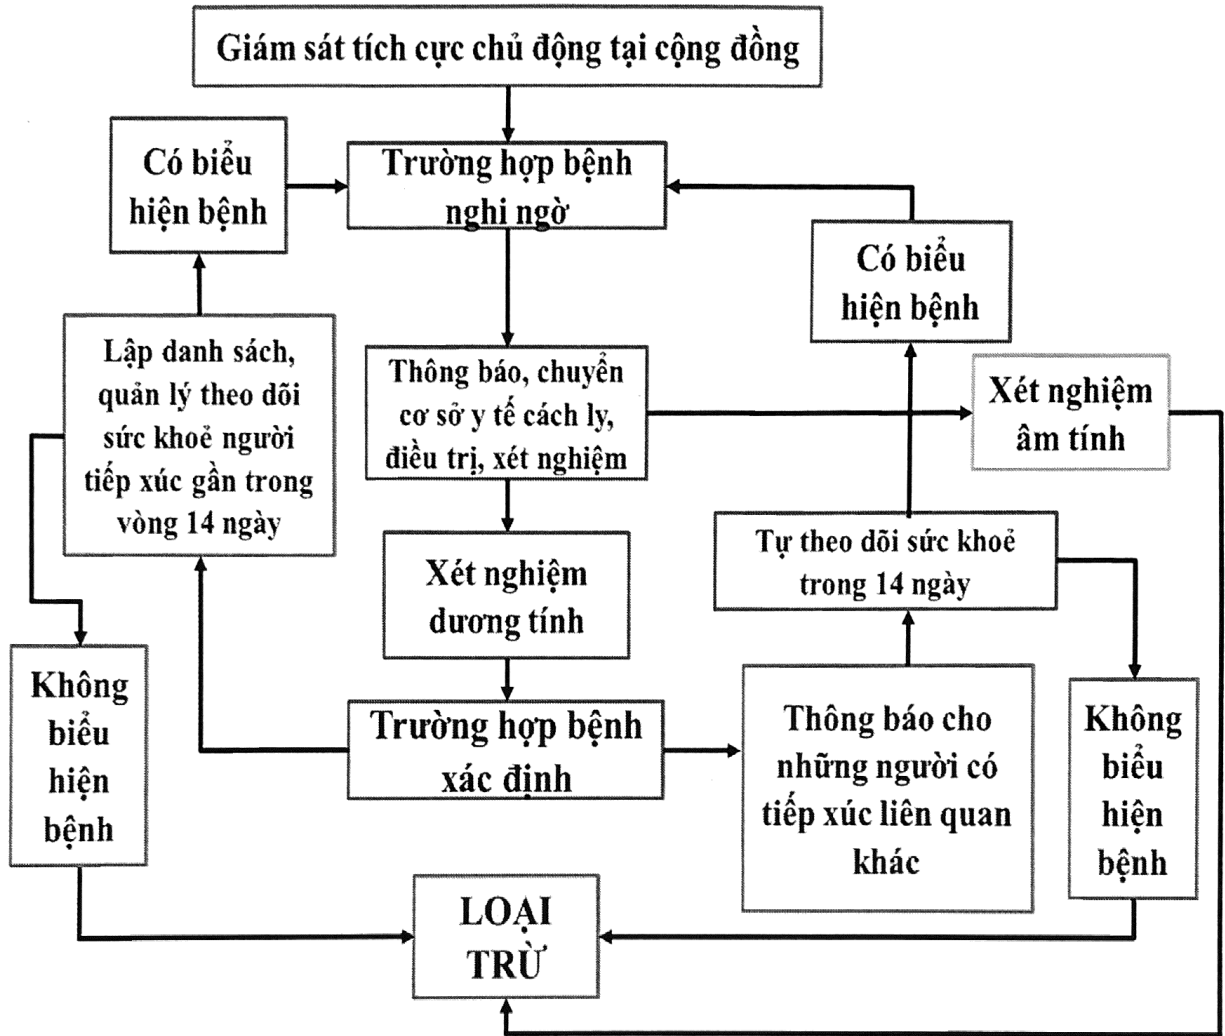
Giám sát tích cực chủ động tại cộng đồng

Có biểu hiện bệnh

Trường hợp bệnh nghi ngờ

Có biểu hiện bệnh

Lập danh sách, quản lý theo dõi sức khoẻ người tiếp xúc gần trong vòng 14 ngày

Thông báo, chuyển cơ sở y tế cách ly, điều trị, xét nghiệm

Xét nghiệm âm tính

Xét nghiệm dương tính

Tự theo dõi sức khoẻ trong 14 ngày

Không biểu hiện bệnh

Trường hợp bệnh xác định

Thông báo cho những người có tiếp xúc liên quan khác

Không biểu hiện bệnh

LOẠI TRỪ